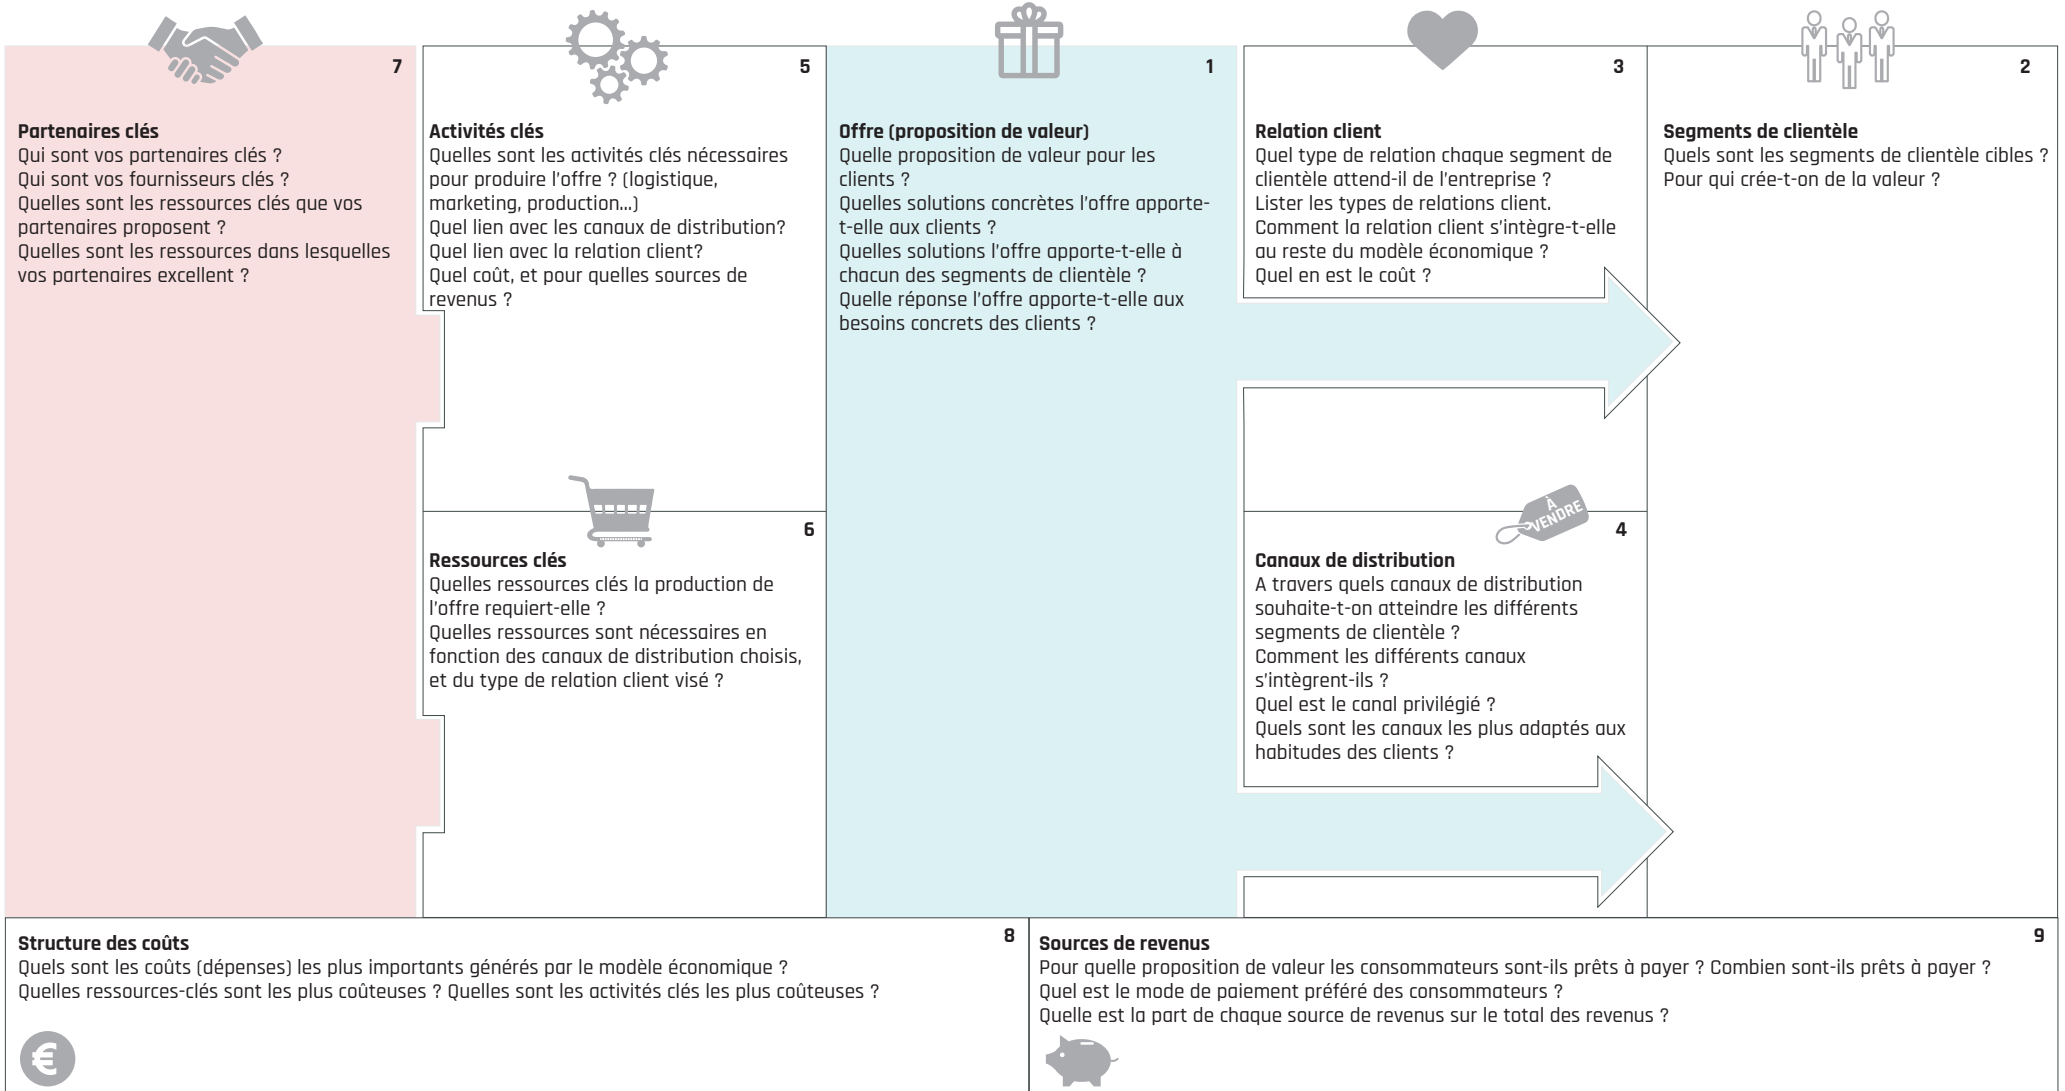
7

Partenaires clés
Qui sont vos partenaires clés ?
Qui sont vos fournisseurs clés ?
Quelles sont les ressources clés que vos partenaires proposent ?
Quelles sont les ressources dans lesquelles vos partenaires excellent ?

5

Activités clés
Quelles sont les activités clés nécessaires pour produire l'offre ? (logistique, marketing, production...)
Quel lien avec les canaux de distribution?
Quel lien avec la relation client?
Quel coût, et pour quelles sources de revenus ?

6

Ressources clés
Quelles ressources clés la production de l'offre requiert-elle ?
Quelles ressources sont nécessaires en fonction des canaux de distribution choisis, et du type de relation client visé ?

1

Offre (proposition de valeur)
Quelle proposition de valeur pour les clients ?
Quelles solutions concrètes l'offre apporte-t-elle aux clients ?
Quelles solutions l'offre apporte-t-elle à chacun des segments de clientèle ?
Quelle réponse l'offre apporte-t-elle aux besoins concrets des clients ?

3

Relation client
Quel type de relation chaque segment de clientèle attend-il de l'entreprise ?
Lister les types de relations client.
Comment la relation client s'intègre-t-elle au reste du modèle économique ?
Quel en est le coût ?

À VENDRE

4

Canaux de distribution
A travers quels canaux de distribution souhaite-t-on atteindre les différents segments de clientèle ?
Comment les différents canaux s'intègrent-ils ?
Quel est le canal privilégié ?
Quels sont les canaux les plus adaptés aux habitudes des clients ?

2

Segments de clientèle
Quels sont les segments de clientèle cibles ?
Pour qui crée-t-on de la valeur ?

8

Structure des coûts
Quels sont les coûts (dépenses) les plus importants générés par le modèle économique ?
Quelles ressources-clés sont les plus coûteuses ? Quelles sont les activités clés les plus coûteuses ?

9

Sources de revenus
Pour quelle proposition de valeur les consommateurs sont-ils prêts à payer ? Combien sont-ils prêts à payer ?
Quel est le mode de paiement préféré des consommateurs ?
Quelle est la part de chaque source de revenus sur le total des revenus ?